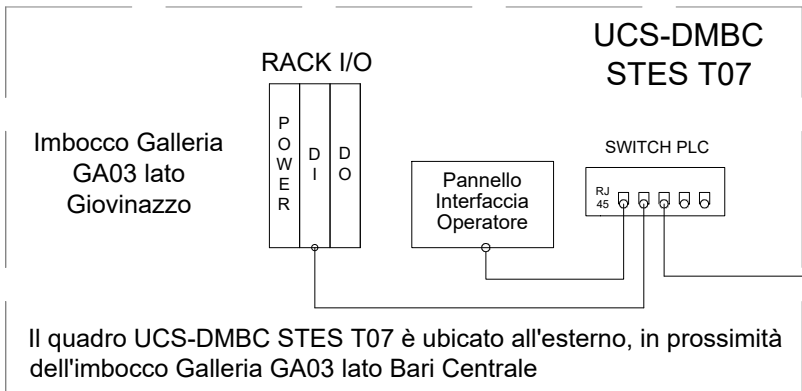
UCS-DMBC
STES T07

RACK I/O

P
O
W
E
R

D
I

D
O

Imbocco Galleria
GA03 lato
Giovinazzo

SWITCH PLC

RJ
45

Pannello
Interfaccia
Operatore

Il quadro UCS-DMBC STES T07 è ubicato all'esterno, in prossimità dell'imbocco Galleria GA03 lato Bari Centrale